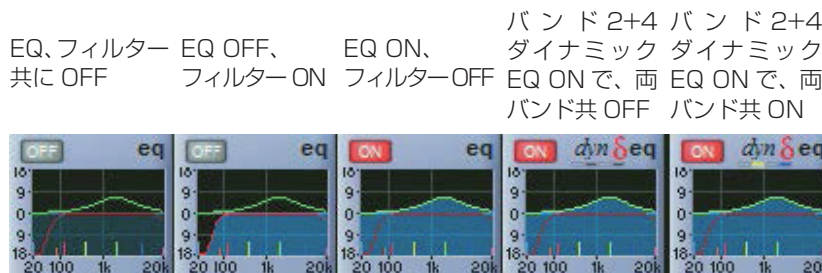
EQ、フィルター共に OFF

EQ OFF、フィルター ON

EQ ON、フィルターOFF

バンド 2+4 ダイナミック EQ ON で、両バンド共 OFF

バンド 2+4 ダイナミック EQ ON で、両バンド共 ON

OFF eq
18
9
0
9
18
20 100 1k 20k

OFF eq
18
9
0
9
18
20 100 1k 20k

ON eq
18
9
0
9
18
20 100 1k 20k

ON dyn δ eq
18
9
0
9
18
20 100 1k 20k

ON dyn δ eq
18
9
0
9
18
20 100 1k 20